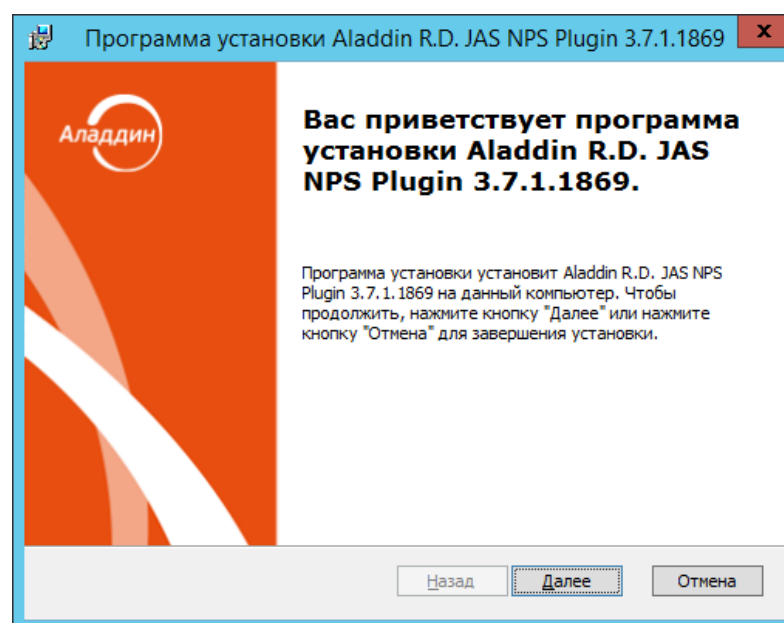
Программа установки Aladdin R.D. JAS NPS Plugin 3.7.1.1869

X

Аладдин

Вас приветствует программа установки Aladdin R.D. JAS NPS Plugin 3.7.1.1869.

Программа установки установит Aladdin R.D. JAS NPS Plugin 3.7.1.1869 на данный компьютер. Чтобы продолжить, нажмите кнопку "Далее" или нажмите кнопку "Отмена" для завершения установки.

Назад

Далее

Отмена